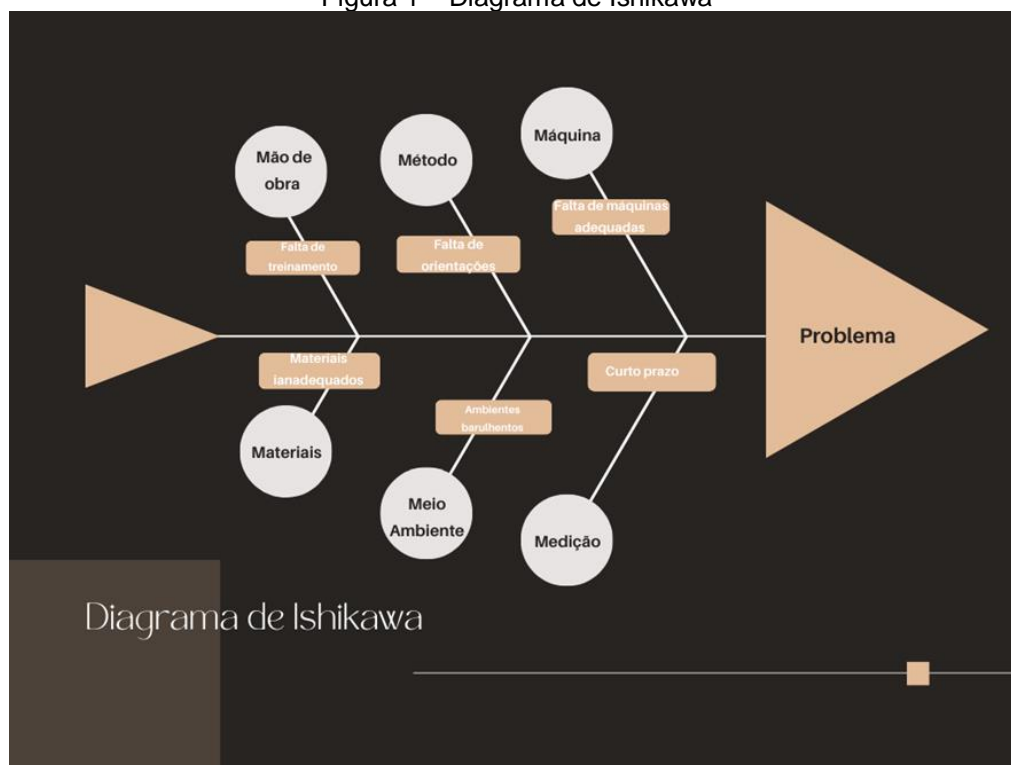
Figura 1 – Diagrama de Ishikawa

Mão de obra

Método

Máquina

Falta de máquinas adequadas

Falta de treinamento

Falta de orientações

Problema

Materiais ianadequados

Curto prazo

Ambientes barulhentos

Materiais

Meio Ambiente

Medição

Diagrama de Ishikawa